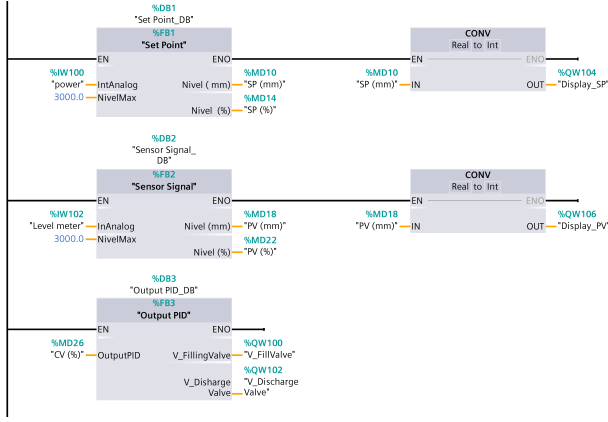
%DB1
"Set Point_DB"

%FB1
"Set Point"

EN
ENO

%IW100
"power"
IntAnalog

3000.0
NivelMax

Nivel ( mm)
%MD10
"SP (mm)"

Nivel (%)
%MD14
"SP (%)"

CONV
Real to Int

EN
ENO

%MD10
"SP (mm)"
IN

OUT
%QW104
"Display_SP"

%DB2
"Sensor Signal_DB"

%FB2
"Sensor Signal"

EN
ENO

%IW102
"Level meter"
InAnalog

3000.0
NivelMax

Nivel (mm)
%MD18
"PV (mm)"

Nivel (%)
%MD22
"PV (%)"

CONV
Real to Int

EN
ENO

%MD18
"PV (mm)"
IN

OUT
%QW106
"Display_PV"

%DB3
"Output PID_DB"

%FB3
"Output PID"

EN
ENO

%MD26
"CV (%)"
OutputPID

V_FillingValve
%QW100
"V_FillValve"

V_Disharge Valve
%QW102
"V_Discharge Valve"